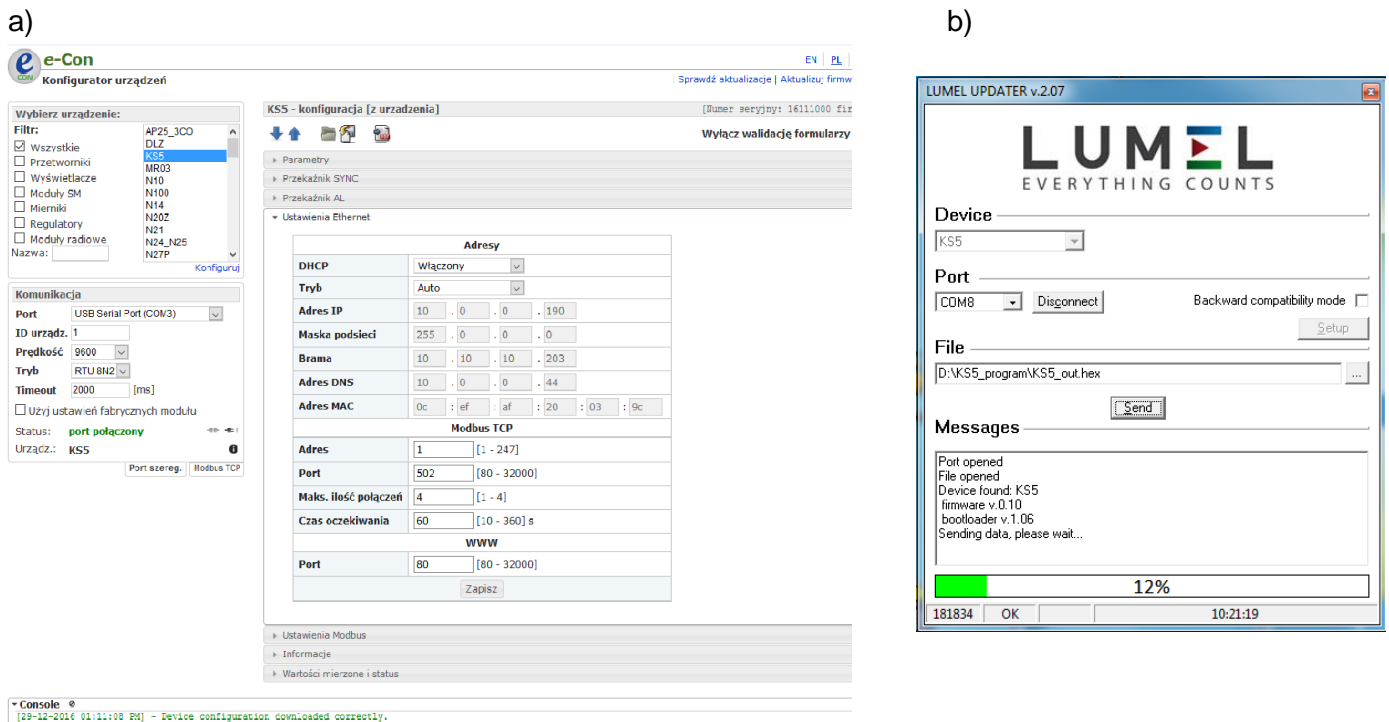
a)

e-Con
Konfigurator urządzeń

EN | PL
Sprawdź aktualizacje | Aktualizuj firmw

Wybierz urządzenie:
Filtr:
☑ Wszystkie
☐ Przetworniki
☐ Wyświetlacze
☐ Moduły SM
☐ Mierniki
☐ Regulatory
☐ Moduły radiowe
Nazwa:

AP25_3CO
DLZ
KS5
MR03
N10
N100
N14
N20Z
N21
N24_N25
N27P

Konfiguruj

Komunikacja
Port USB Serial Port (COM3)
ID urządz. 1
Prędkość 9600
Tryb RTU 8N2
Timeout 2000 [ms]
☐ Użyj ustawień fabrycznych modułu
Status: port połączony
Urządz.: KS5
Port szereg. Modbus TCP

KS5 - konfiguracja [z urzadzenia]
[Numer seryjny: 16111000 fir
Wyłącz walidację formularzy

Parametry
Przekaźnik SYNC
Przekaźnik AL
Ustawienia Ethernet

| Adresy | |
|---|---|
| DHCP | Włączony |
| Tryb | Auto |
| Adres IP | 10 . 0 . 0 . 190 |
| Maska podsieci | 255 . 0 . 0 . 0 |
| Brama | 10 . 10 . 10 . 203 |
| Adres DNS | 10 . 0 . 0 . 44 |
| Adres MAC | 0c : ef : af : 20 : 03 : 9c |
| Modbus TCP | |
| Adres | 1 [1 - 247] |
| Port | 502 [80 - 32000] |
| Maks. ilość połączeń | 4 [1 - 4] |
| Czas oczekiwania | 60 [10 - 360] s |
| WWW | |
| Port | 80 [80 - 32000] |

Zapisz

Ustawienia Modbus
Informacje
Wartości mierzone i status

Console
[29-12-2016 01:11:08 PM] - Device configuration downloaded correctly.

b)

LUMEL UPDATER v.2.07
LUMEL
EVERYTHING COUNTS
Device
KS5
Port
COM8 Disconnect Backward compatibility mode
Setup
File
D:\KS5_program\KS5_out.hex ...
Send
Messages
Port opened
File opened
Device found: KS5
firmware v.0.10
bootloader v.1.06
Sending data, please wait...
12%
181834 OK 10:21:19